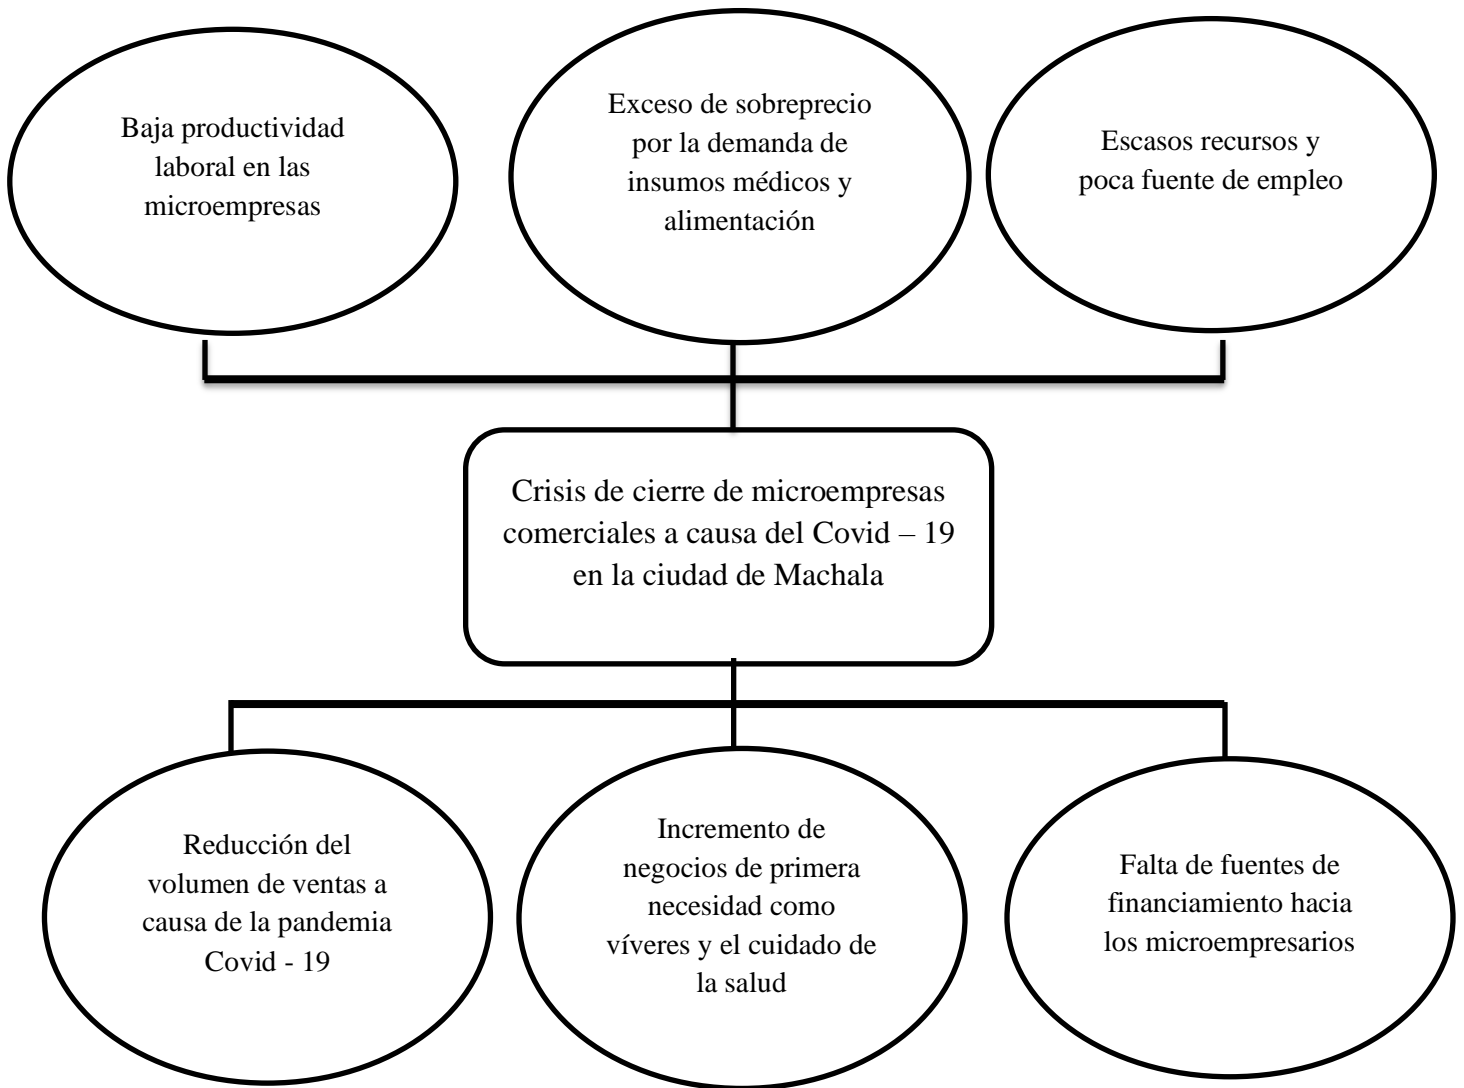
Baja productividad laboral en las microempresas

Exceso de sobreprecio por la demanda de insumos médicos y alimentación

Escasos recursos y poca fuente de empleo

Crisis de cierre de microempresas comerciales a causa del Covid – 19 en la ciudad de Machala

Reducción del volumen de ventas a causa de la pandemia Covid - 19

Incremento de negocios de primera necesidad como víveres y el cuidado de la salud

Falta de fuentes de financiamiento hacia los microempresarios